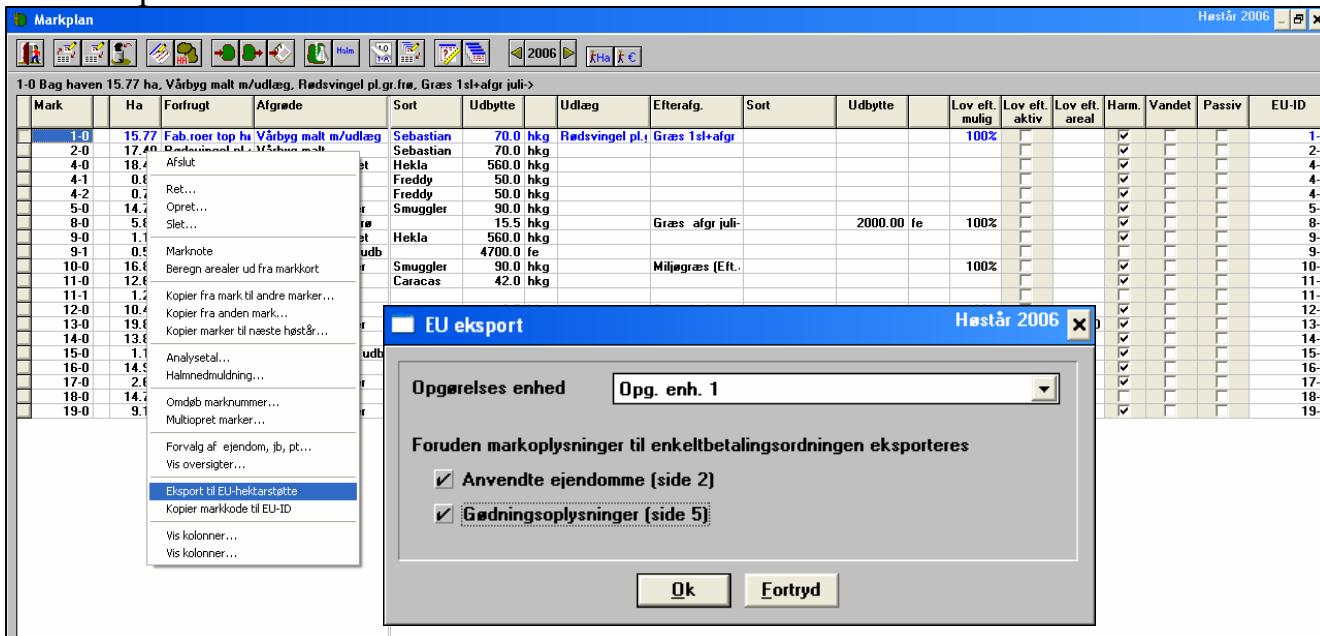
Markplan

Høstår 2006

2006

Ha €

1-0 Bag haven 15.77 ha, Vårbyg malt m/udlæg, Rødsvingel pl.gr.frø, Græs 1sl+afgr juli->

| Mark | Ha | Forfrugt | Afgrøde | Sort | Udbytte | | Udlæg | Efterafg. | Sort | Udbytte | | Lov eft. mulig | Lov eft. aktiv | Lov eft. areal | Harm. | Vandet | Passiv | EU-ID |
|---|---|---|---|---|---|---|---|---|---|---|---|---|---|---|---|---|---|---|
| 1-0 | 15.77 | Fab.roer top h | Vårbyg malt m/udlæg | Sebastian | 70.0 | hkg | Rødsvingel pl. | Græs 1sl+afgr | | | | 100% | | | ✓ | | | 1- |
| 2-0 | 17.40 | Rødsvingel pl. | Vårbyg malt | Sebastian | 70.0 | hkg | | | | | | | | | ✓ | | | 2- |
| 4-0 | 18.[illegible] | | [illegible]et | Hekla | 560.0 | hkg | | | | | | | | | ✓ | | | 4- |
| 4-1 | 0.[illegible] | | | Freddy | 50.0 | hkg | | | | | | | | | ✓ | | | 4- |
| 4-2 | 0.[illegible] | | | Freddy | 50.0 | hkg | | | | | | | | | ✓ | | | 4- |
| 5-0 | 14.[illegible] | | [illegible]r | Smuggler | 90.0 | hkg | | | | | | | | | ✓ | | | 5- |
| 8-0 | 5.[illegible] | | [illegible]rø | | 15.5 | hkg | | Græs afgr juli- | | 2000.00 | fe | 100% | | | ✓ | | | 8- |
| 9-0 | 1.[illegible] | | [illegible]et | Hekla | 560.0 | hkg | | | | | | | | | ✓ | | | 9- |
| 9-1 | 0.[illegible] | | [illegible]udb | | 4700.0 | fe | | | | | | | | | | | | 9- |
| 10-0 | 16.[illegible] | | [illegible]r | Smuggler | 90.0 | hkg | | Miljøgræs (Eft. | | | | 100% | | | ✓ | | | 10- |
| 11-0 | 12.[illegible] | | | Caracas | 42.0 | hkg | | | | | | | | | ✓ | | | 11- |
| 11-1 | 1.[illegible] | | | | | | | | | | | | | | | | | 11- |
| 12-0 | 10.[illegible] | | | | | | | | | | | | | | ✓ | | | 12- |
| 13-0 | 19.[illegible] | | | | | | | | | | | | | | ✓ | | | 13- |
| 14-0 | 13.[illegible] | | | | | | | | | | | | | | ✓ | | | 14- |
| 15-0 | 1.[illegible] | | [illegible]udb | | | | | | | | | | | | ✓ | | | 15- |
| 16-0 | 14.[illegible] | | | | | | | | | | | | | | ✓ | | | 16- |
| 17-0 | 2.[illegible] | | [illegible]r | | | | | | | | | | | | ✓ | | | 17- |
| 18-0 | 14.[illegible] | | | | | | | | | | | | | | | | | 18- |
| 19-0 | 9.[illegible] | | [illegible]r | | | | | | | | | | | | ✓ | | | 19- |

Afslut
Ret...
Opret...
Slet...
Marknote
Beregn arealer ud fra markkort
Kopier fra mark til andre marker...
Kopier fra anden mark...
Kopier marker til næste høstår...
Analysetal...
Halmnedmuldning...
Omdøb marknummer...
Multiopret marker...
Forvalg af ejendom, jb, pt...
Vis oversigter...
Eksport til EU-hektarstøtte
Kopier markkode til EU-ID
Vis kolonner...
Vis kolonner...

EU eksport
Høstår 2006

Opgørelses enhed
Opg. enh. 1

Foruden markoplysninger til enkeltbetalingsordningen eksporteres
✓ Anvendte ejendomme (side 2)
✓ Gødningsoplysninger (side 5)

Ok
Fortryd